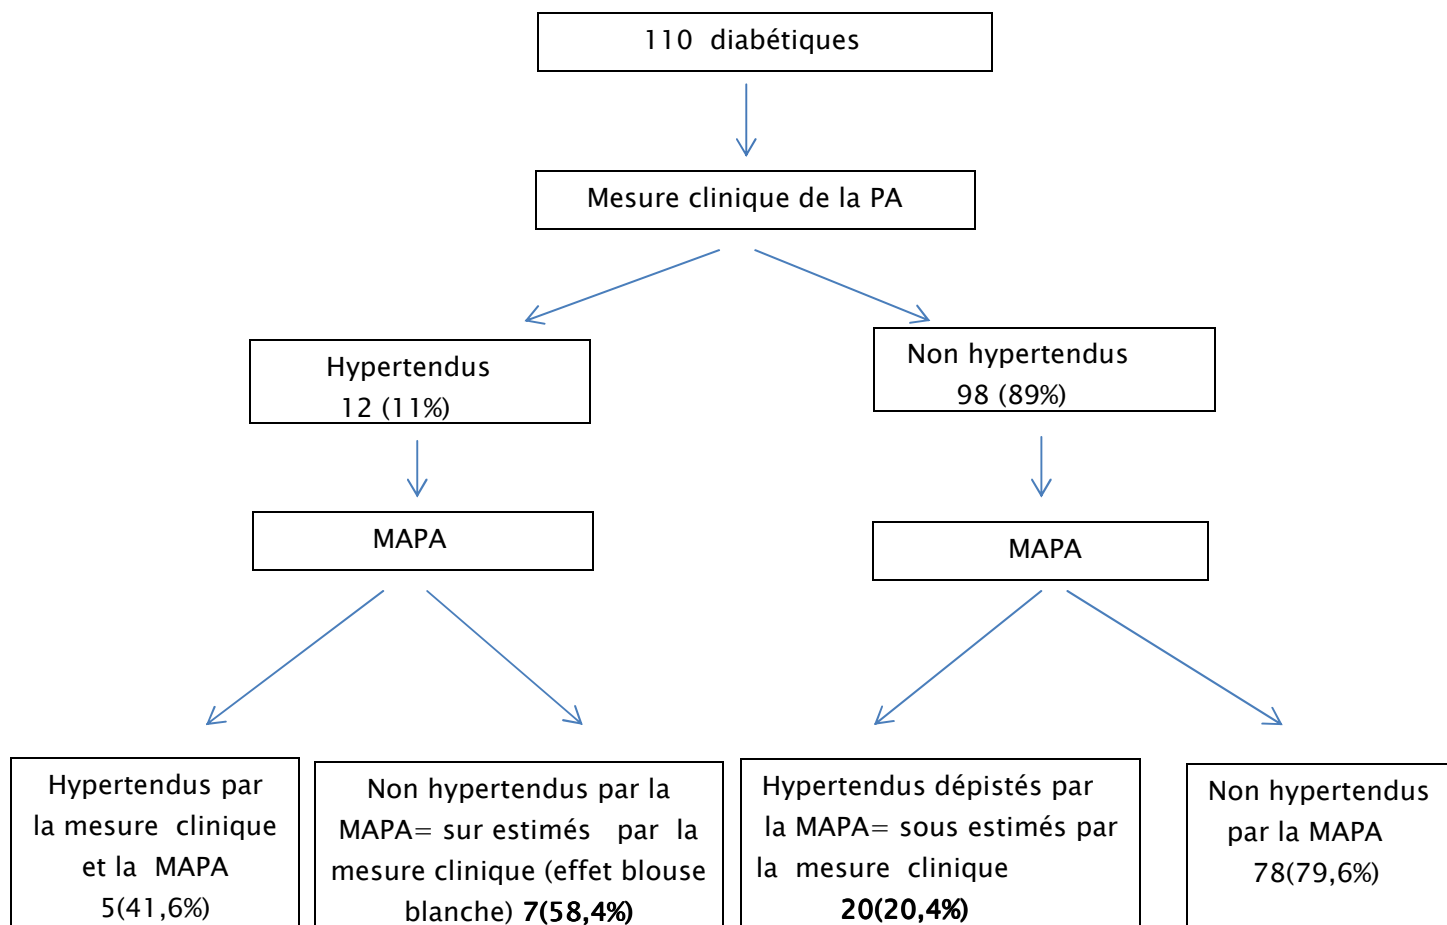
110 diabétiques

Mesure clinique de la PA

Hypertendus
12 (11%)

Non hypertendus
98 (89%)

MAPA

MAPA

Hypertendus par la mesure clinique et la MAPA
5(41,6%)

Non hypertendus par la MAPA= sur estimés par la mesure clinique (effet blouse blanche) 7(58,4%)

Hypertendus dépistés par la MAPA= sous estimés par la mesure clinique
20(20,4%)

Non hypertendus par la MAPA
78(79,6%)